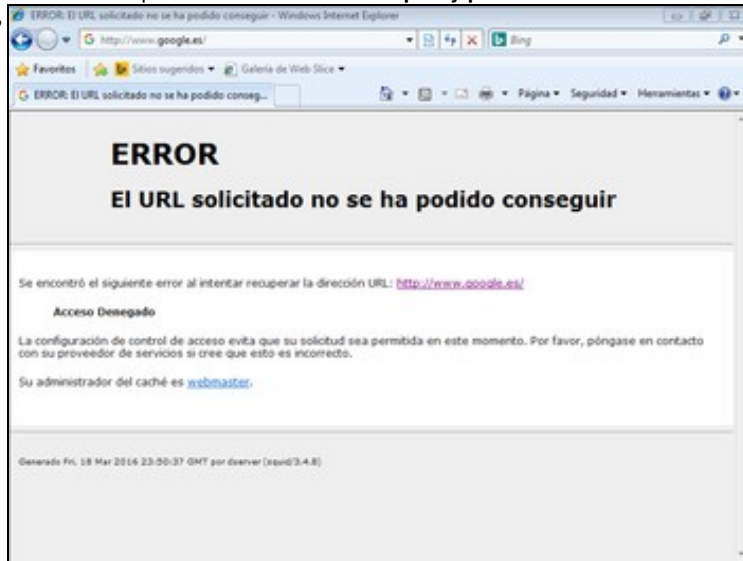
ERROR: El URL solicitado no se ha podido conseguir - Windows Internet Explorer

http://www.google.es/

Bing

Favoritos

Sitios sugeridos ▾

Galería de Web Slice ▾

ERROR: El URL solicitado no se ha podido conseg...

Página ▾ Seguridad ▾ Herramientas ▾

ERROR

El URL solicitado no se ha podido conseguir

Se encontró el siguiente error al intentar recuperar la dirección URL: http://www.google.es/

Acceso Denegado

La configuración de control de acceso evita que su solicitud sea permitida en este momento. Por favor, póngase en contacto con su proveedor de servicios si cree que esto es incorrecto.

Su administrador del caché es webmaster.

Generado Fri, 18 Mar 2016 23:50:37 GMT por dserver (squid/3.4.8)